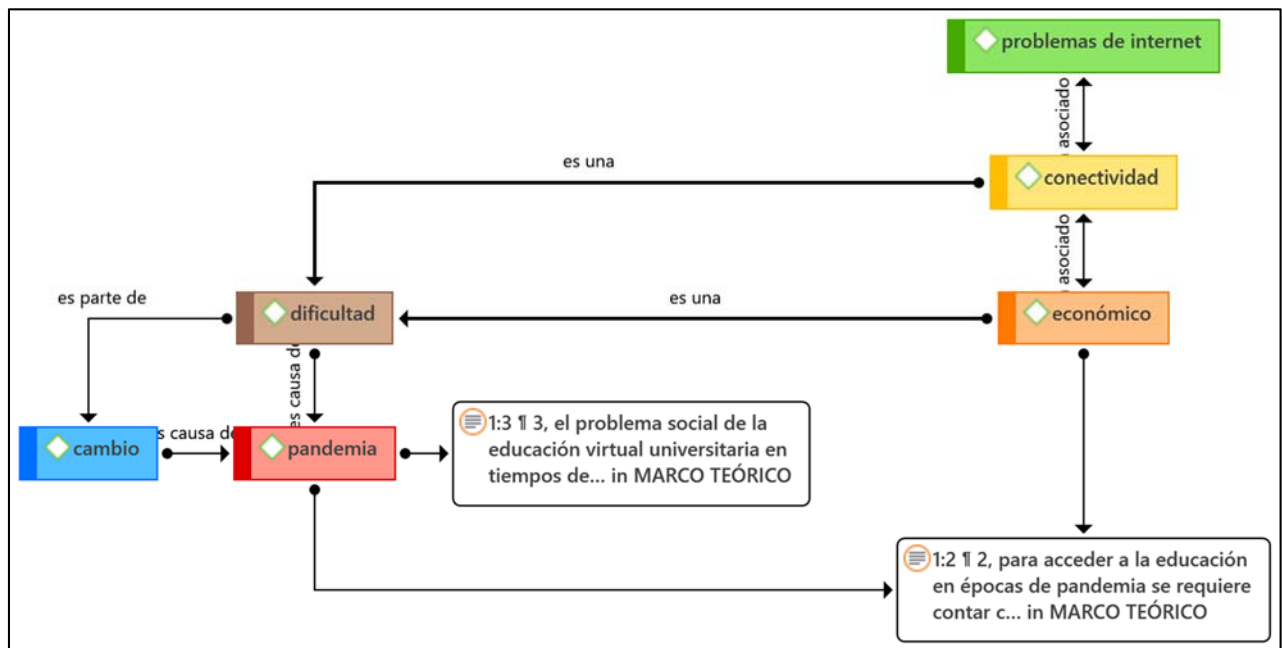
problemas de internet

asociado

es una

conectividad

asociado

es parte de

dificultad

es una

económico

es causa de

cambio

s causa de

pandemia

1:3 ¶ 3, el problema social de la educación virtual universitaria en tiempos de... in MARCO TEÓRICO

1:2 ¶ 2, para acceder a la educación en épocas de pandemia se requiere contar c... in MARCO TEÓRICO